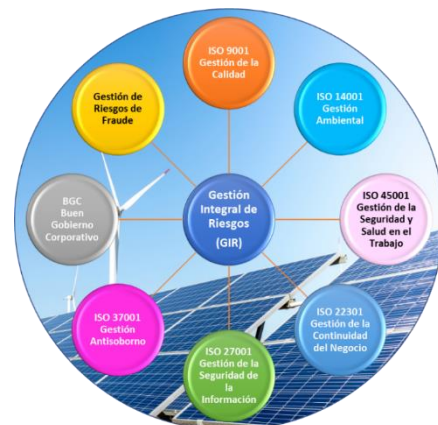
Gestión Integral de Riesgos (GIR)

ISO 9001 Gestión de la Calidad

ISO 14001 Gestión Ambiental

ISO 45001 Gestión de la Seguridad y Salud en el Trabajo

ISO 22301 Gestión de la Continuidad del Negocio

ISO 27001 Gestión de la Seguridad de la Información

ISO 37001 Gestión Antisoborno

BGC Buen Gobierno Corporativo

Gestión de Riesgos de Fraude